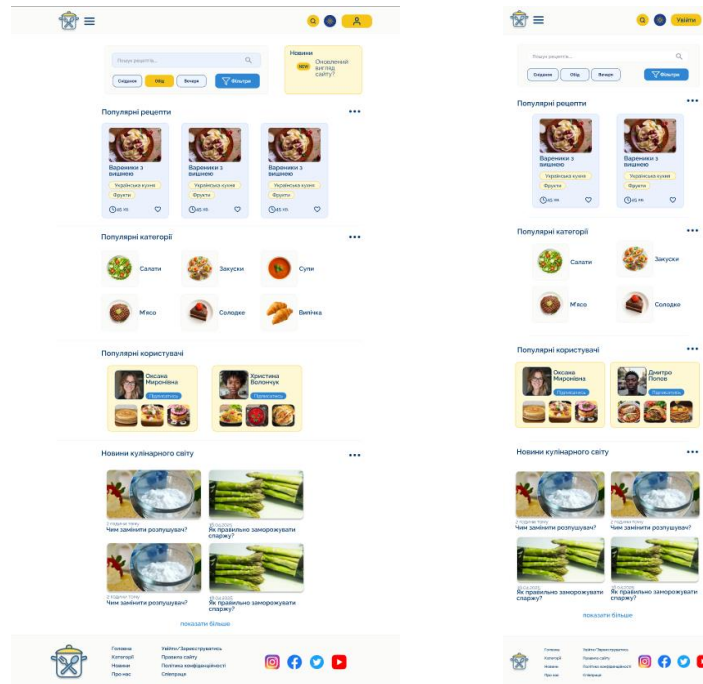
Пошук рецептів...

Сніданок
Обід
Вечеря
Фільтри

Новини
NEW Оновлений вигляд сайту?

Популярні рецепти •••

Вареники з вишнею
Українська кухня
Фрукти
45 хв

Вареники з вишнею
Українська кухня
Фрукти
45 хв

Вареники з вишнею
Українська кухня
Фрукти
45 хв

Популярні категорії •••

Салати
Закуски
Супи
М'ясо
Солодке
Випічка

Популярні користувачі

Оксана Миронівна
Підписатись

Христина Волончук
Підписатись

Новини кулінарного світу •••

2 години тому
Чим замінити розпушувач?

28.04.2025
Як правильно заморожувати спаржу?

2 години тому
Чим замінити розпушувач?

28.04.2025
Як правильно заморожувати спаржу?

показати більше

Головна
Категорії
Новини
Про нас

Увійти / Зареєструватись
Правила сайту
Політика конфіденційності
Співпраця

Увійти

Пошук рецептів...

Сніданок
Обід
Вечеря
Фільтри

Популярні рецепти •••

Вареники з вишнею
Українська кухня
Фрукти
45 хв

Вареники з вишнею
Українська кухня
Фрукти
45 хв

Популярні категорії •••

Салати
Закуски
М'ясо
Солодке

Популярні користувачі •••

Оксана Миронівна
Підписатись

Дмитро Попов
Підписатись

Новини кулінарного світу •••

2 години тому
Чим замінити розпушувач?

2 години тому
Чим замінити розпушувач?

28.04.2025
Як правильно заморожувати спаржу?

28.04.2025
Як правильно заморожувати спаржу?

показати більше

Головна
Категорії
Новини
Про нас

Увійти / Зареєструватись
Правила сайту
Політика конфіденційності
Співпраця